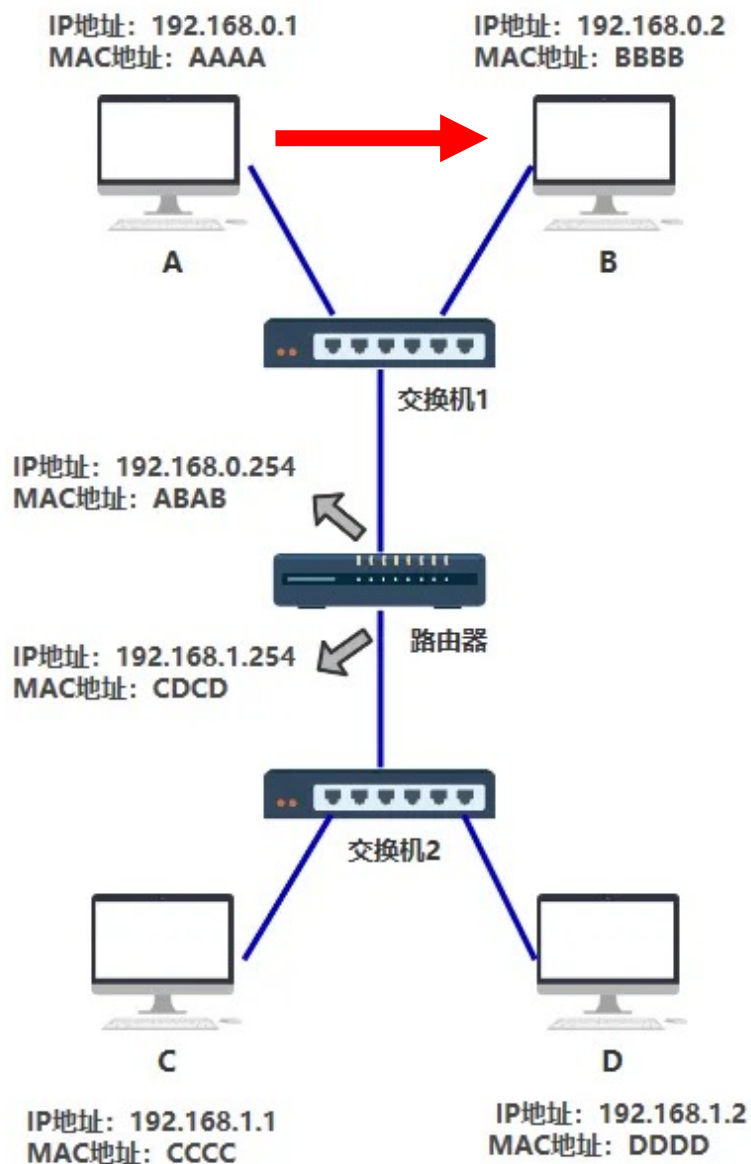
IP地址：192.168.0.1
MAC地址：AAAA

IP地址：192.168.0.2
MAC地址：BBBB

A

B

交换机1

IP地址：192.168.0.254
MAC地址：ABAB

路由器

IP地址：192.168.1.254
MAC地址：CDCD

交换机2

C

D

IP地址：192.168.1.1
MAC地址：CCCC

IP地址：192.168.1.2
MAC地址：DDDD